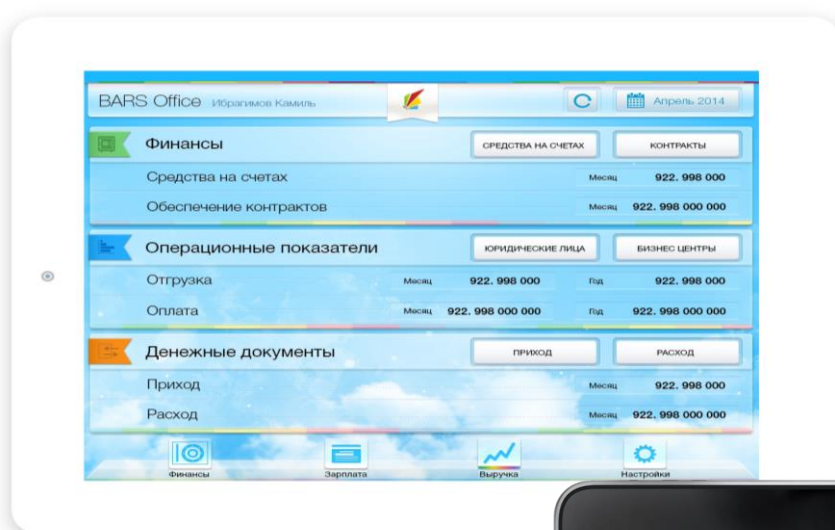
BARS Office Ибрагимов Камиль

Апрель 2014

Финансы

СРЕДСТВА НА СЧЕТАХ

КОНТРАКТЫ

Средства на счетах

Месяц 922. 998 000

Обеспечение контрактов

Месяц 922. 998 000 000

Операционные показатели

ЮРИДИЧЕСКИЕ ЛИЦА

БИЗНЕС ЦЕНТРЫ

Отгрузка

Месяц 922. 998 000

Год 922. 998 000

Оплата

Месяц 922. 998 000 000

Год 922. 998 000 000

Денежные документы

ПРИХОД

РАСХОД

Приход

Месяц 922. 998 000

Расход

Месяц 922. 998 000 000

Финансы

Зарплата

Выручка

Настройки